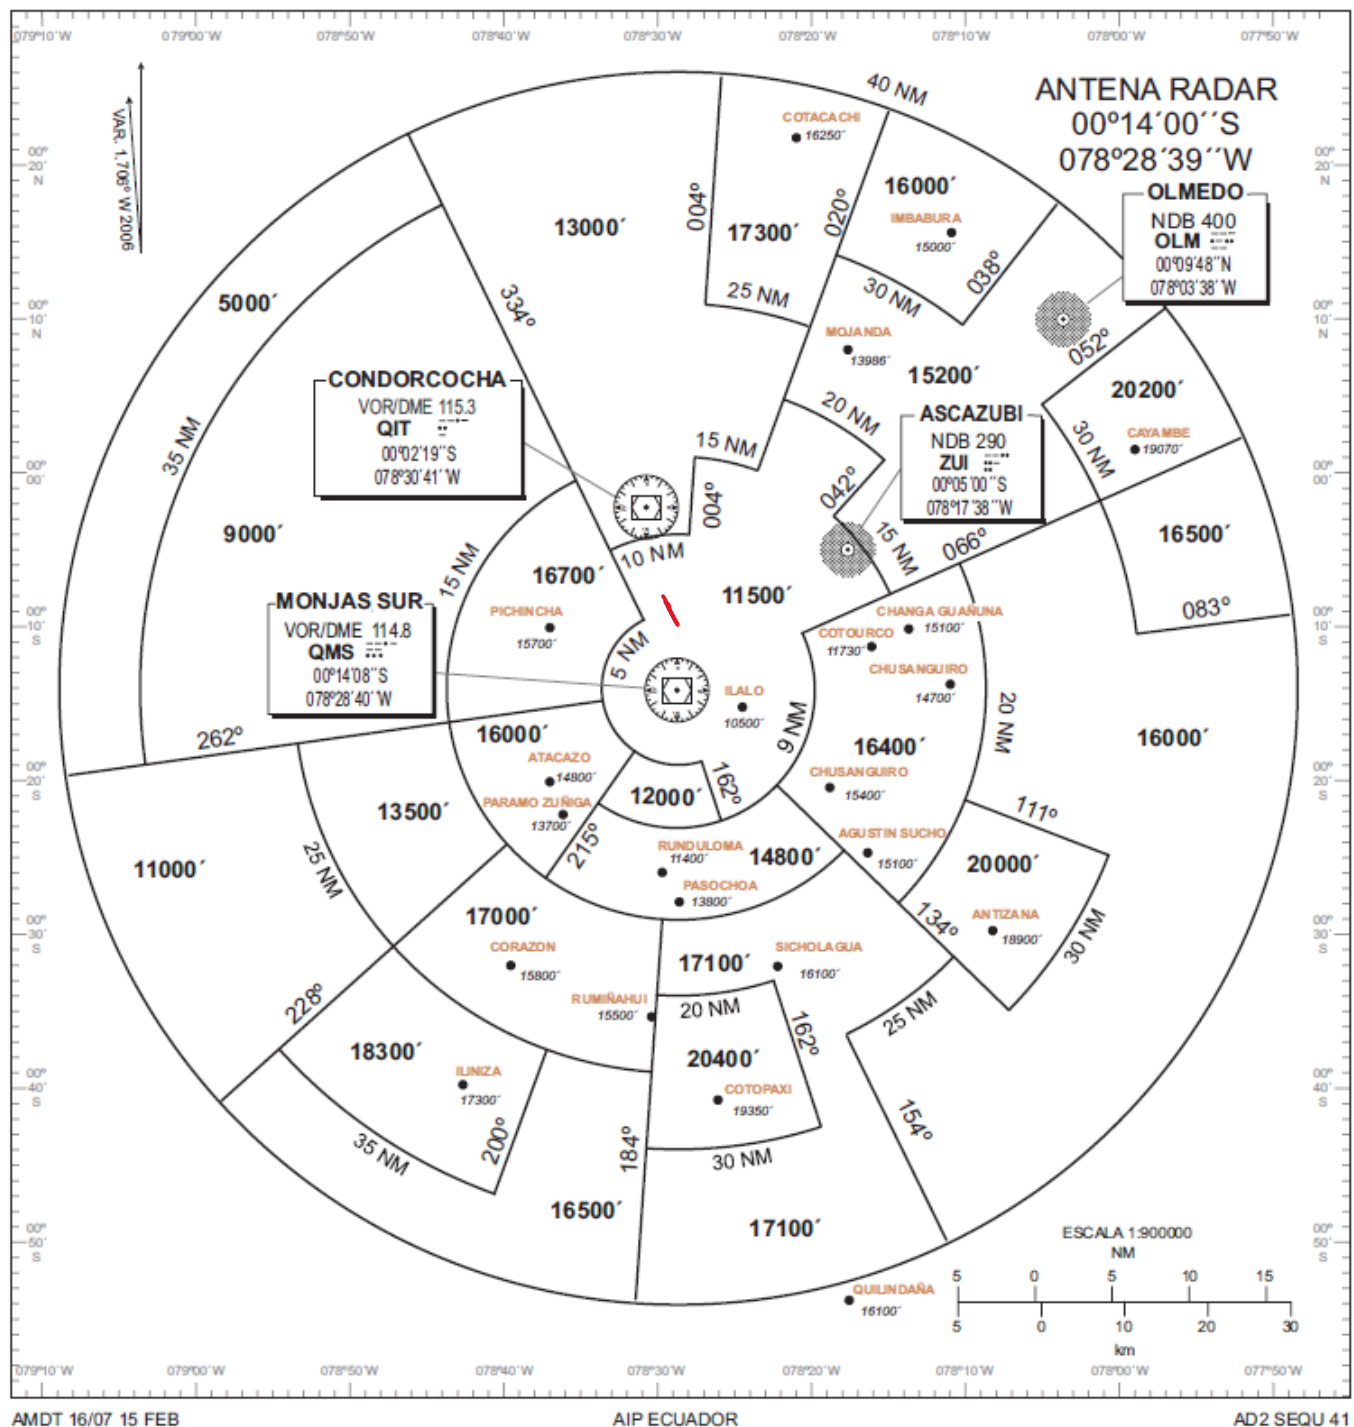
079°10´W 079°00´W 078°50´W 078°40´W 078°30´W 078°20´W 078°10´W 078°00´W 077°50´W

VAR. 1.706° W 2006

ANTENA RADAR
00°14´00´´S
078°28´39´´W

OLMEDO
NDB 400
OLM
00°09'48"N
078°03'38'W

CONDORCOCHA
VOR/DME 115.3
QIT
00°02'19"S
078°30'41'W

ASCAZUBI
NDB 290
ZUI
00°05'00"S
078°17'38"W

MONJAS SUR
VOR/DME 114.8
QMS
00°14'08"S
078°28'40'W

40 NM
35 NM
30 NM
25 NM
20 NM
15 NM
10 NM
5 NM
9 NM

13000´
17300´
16000´
5000´
15200´
20200´
9000´
16700´
11500´
16500´
16000´
16400´
12000´
13500´
11000´
14800´
20000´
17000´
17100´
18300´
20400´
16500´
17100´

004°
020°
038°
334°
052°
042°
004°
066°
083°
262°
162°
215°
111°
134°
228°
162°
200°
184°
154°

COTACACHI 16250´
IMBABURA 15000´
MOJANDA 13986´
CAYAMBE 19070´
PICHINCHA 15700´
CHANGA GUAÑUNA 15100´
COTOURCO 11730´
CHUSANGUIRO 14700´
ILALO 10500´
ATACAZO 14800´
PARAMO ZUÑIGA 13700´
CHUSANGUIRO 15400´
AGUSTIN SUCHO 15100´
RUNDULOMA 11400´
PASOCHOA 13800´
ANTIZANA 18900´
CORAZON 15800´
SICHOLAGUA 16100´
RUMIÑAHUI 15500´
ILINIZA 17300´
COTOPAXI 19350´
QUILINDAÑA 16100´

00° 20´ N
00° 10´ N
00° 00´
00° 10´ S
00° 20´ S
00° 30´ S
00° 40´ S
00° 50´ S

ESCALA 1:900000
NM
5 0 5 10 15
5 0 10 20 30
km

AMDT 16/07 15 FEB
AIP ECUADOR
AD2 SEQU 41